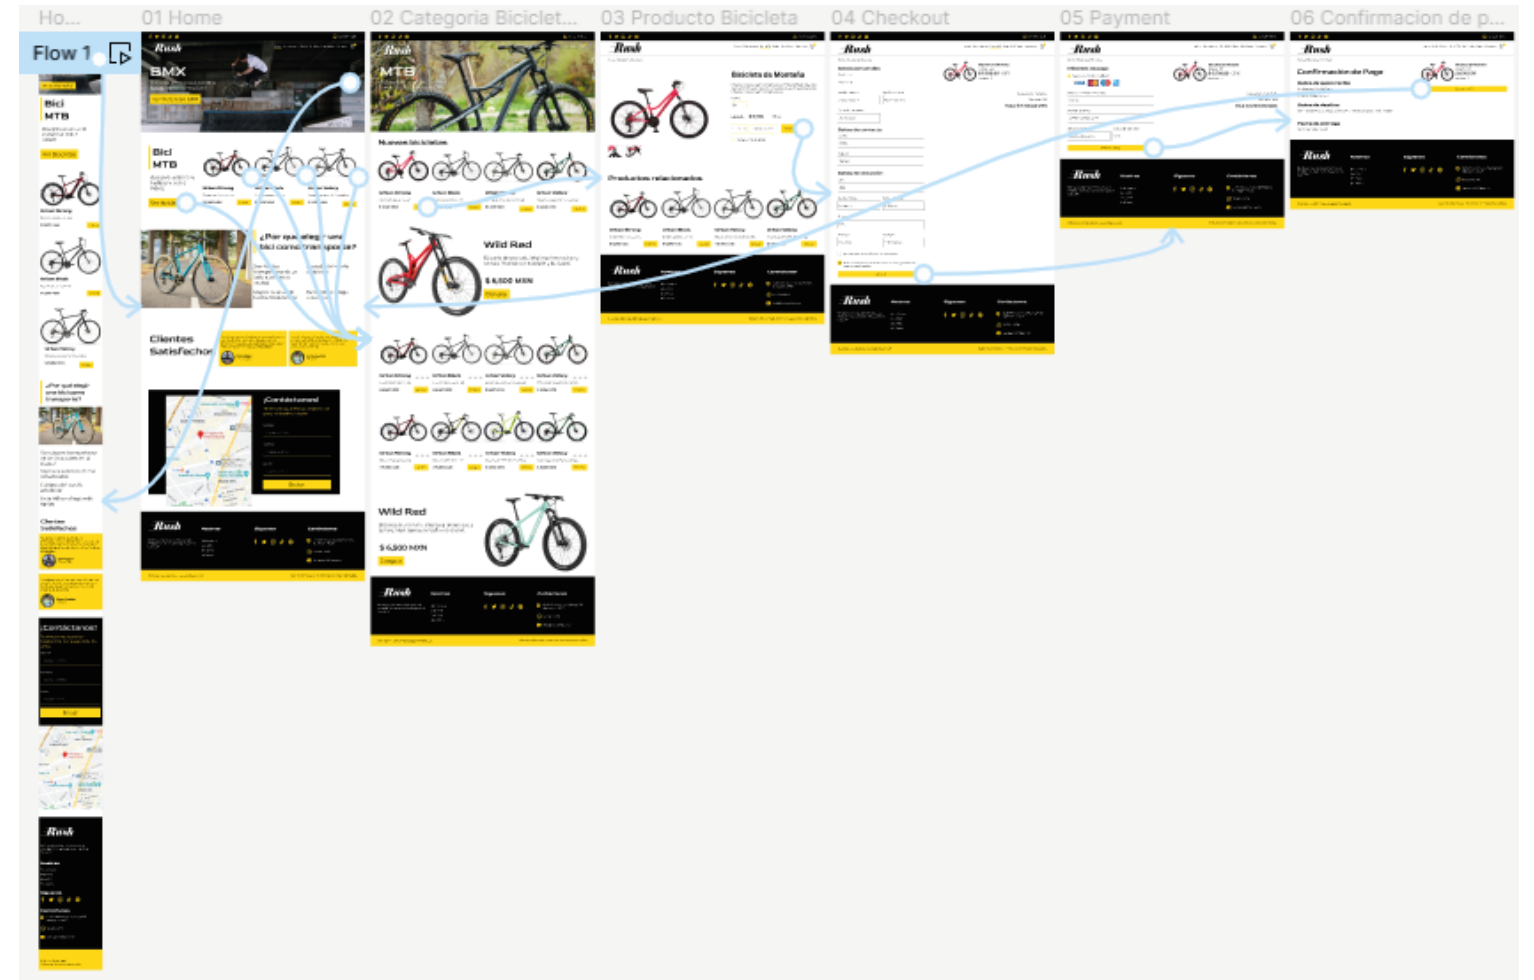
Ho...

Flow 1

Bici MTB

¿Por qué elegir una bicicleta como transporte?

Clientes Satisfechos

¡Contáctanos!

Rush

01 Home

Rush

BMX

Bici MTB

¿Por qué elegir una bici como transporte?

Clientes Satisfechos

¡Contáctanos!

Rush

02 Categoria Biciclet...

Rush

MTB

Nuevas bicicletas

Wild Red

$ 6,500 MXN

Wild Red

$ 6,500 MXN

Rush

03 Producto Bicicleta

Rush

Bicicleta de Montaña

Productos relacionados

Rush

04 Checkout

Rush

Rush

05 Payment

Rush

Rush

06 Confirmacion de p...

Rush

Confirmación de Pago

Rush